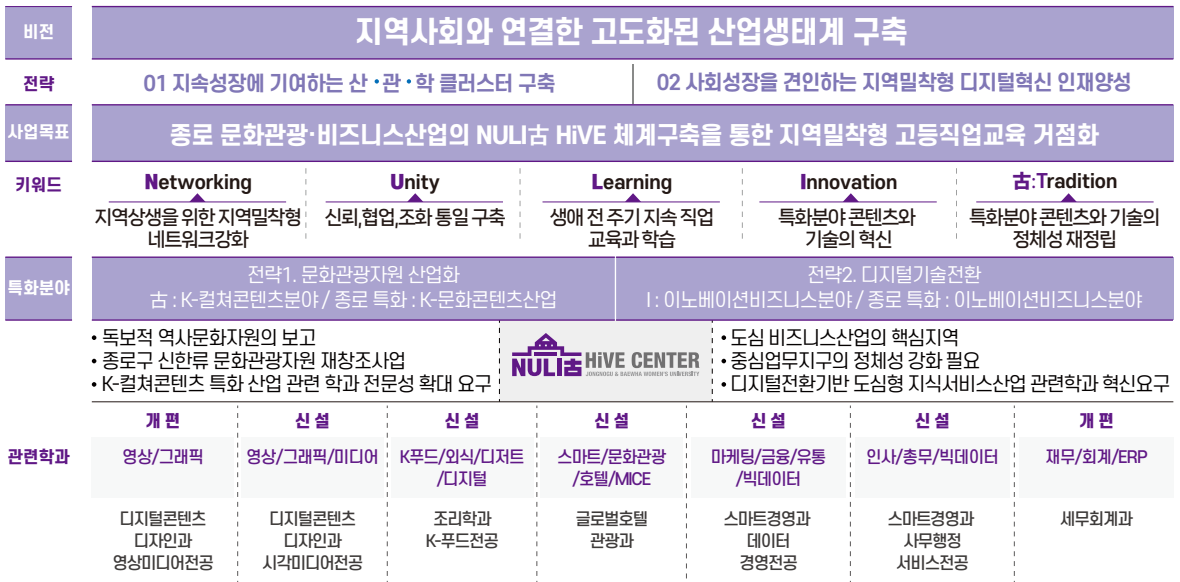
비전

지역사회와 연결한 고도화된 산업생태계 구축

전략

01 지속성장에 기여하는 산·관·학 클러스터 구축

02 사회성장을 견인하는 지역밀착형 디지털혁신 인재양성

사업목표

종로 문화관광·비즈니스산업의 NULI古 HiVE 체계구축을 통한 지역밀착형 고등직업교육 거점화

키워드

Networking
지역상생을 위한 지역밀착형 네트워크강화

Unity
신뢰,협업,조화 통일 구축

Learning
생애 전 주기 지속 직업 교육과 학습

Innovation
특화분야 콘텐츠와 기술의 혁신

古:Tradition
특화분야 콘텐츠와 기술의 정체성 재정립

특화분야

전략1. 문화관광자원 산업화
古 : K-컬쳐콘텐츠분야 / 종로 특화 : K-문화콘텐츠산업

전략2. 디지털기술전환
I : 이노베이션비즈니스분야 / 종로 특화 : 이노베이션비즈니스분야

• 독보적 역사문화자원의 보고
• 종로구 신한류 문화관광자원 재창조사업
• K-컬쳐콘텐츠 특화 산업 관련 학과 전문성 확대 요구

NULI古 HiVE CENTER
JONGNOSI & BAEWHA WOMEN'S UNIVERSITY

• 도심 비즈니스산업의 핵심지역
• 중심업무지구의 정체성 강화 필요
• 디지털전환기반 도심형 지식서비스산업 관련학과 혁신요구

관련학과

| 개 편 | 신 설 | 신 설 | 신 설 | 신 설 | 신 설 | 개 편 |
|---|---|---|---|---|---|---|
| 영상/그래픽 | 영상/그래픽/미디어 | K푸드/외식/디저트/디지털 | 스마트/문화관광/호텔/MICE | 마케팅/금융/유통/빅데이터 | 인사/총무/빅데이터 | 재무/회계/ERP |
| 디지털콘텐츠 디자인과 영상미디어전공 | 디지털콘텐츠 디자인과 시각미디어전공 | 조리학과 K-푸드전공 | 글로벌호텔 관광과 | 스마트경영과 데이터 경영전공 | 스마트경영과 사무행정 서비스전공 | 세무회계과 |